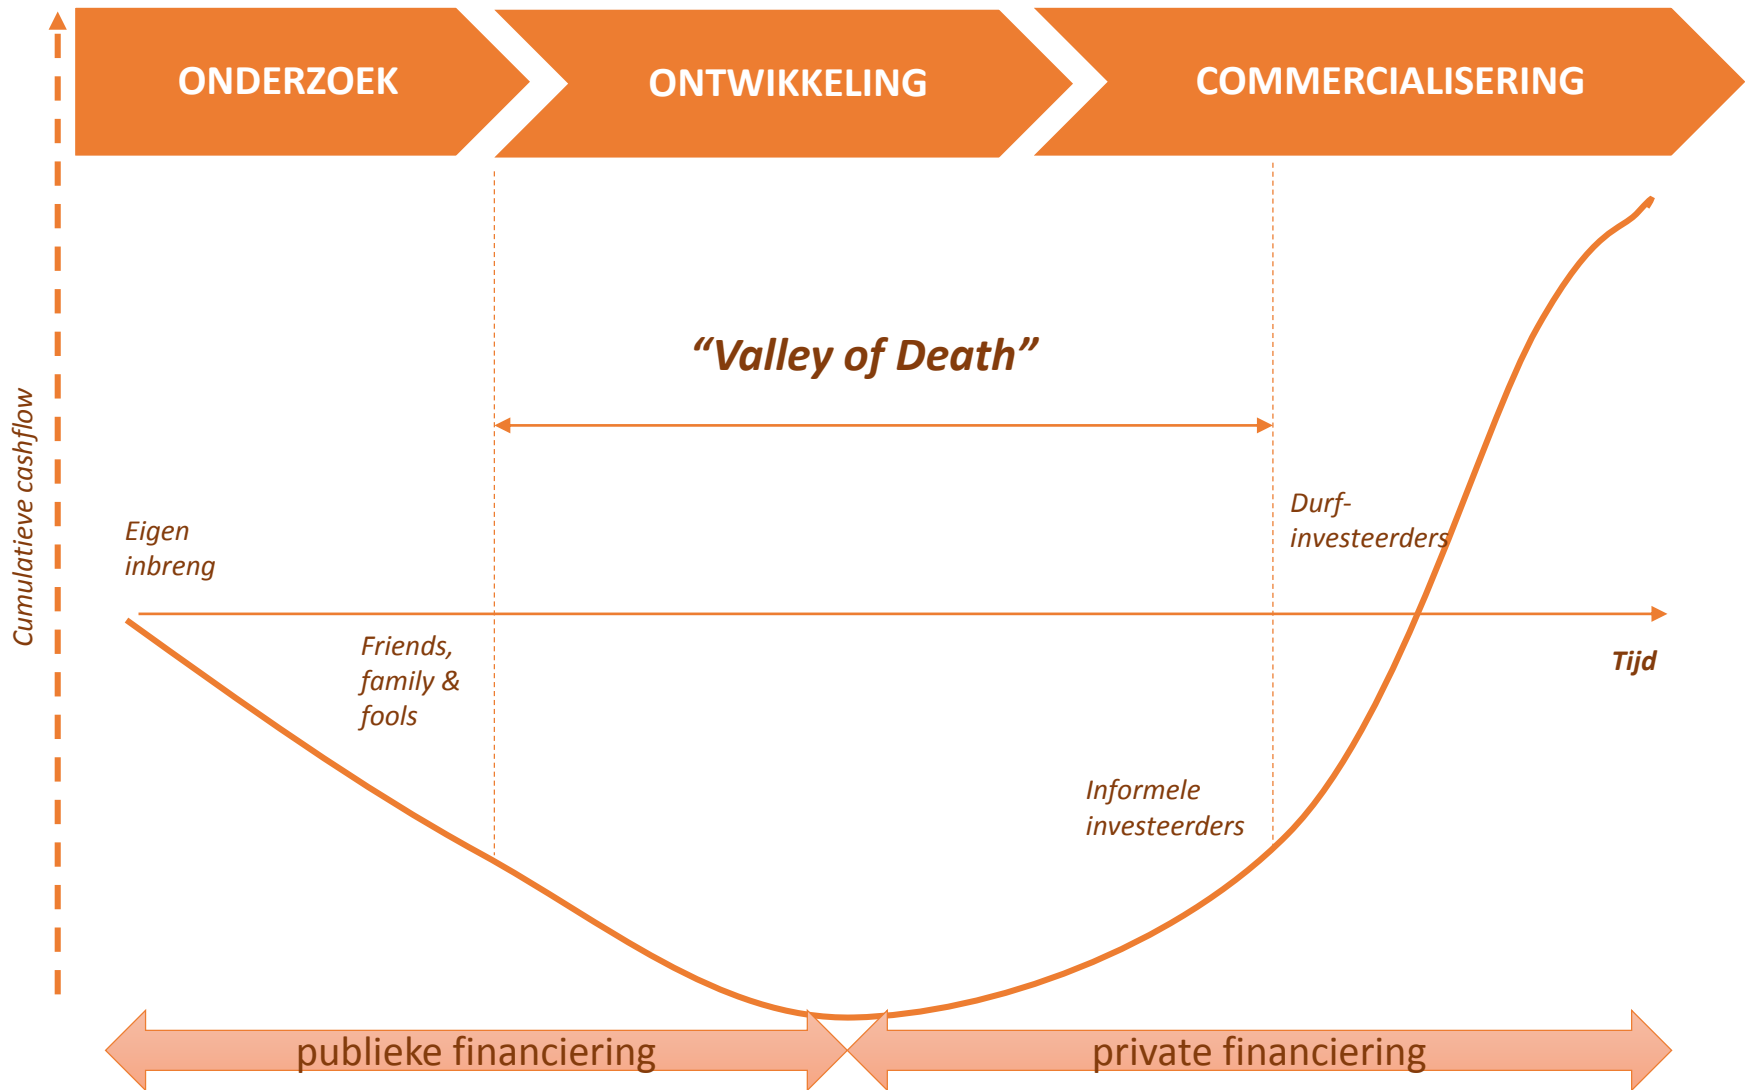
ONDERZOEK

ONTWIKKELING

COMMERCIALISERING

“Valley of Death”

Cumulatieve cashflow

Eigen inbreng

Durf-investeerders

Friends, family & fools

Tijd

Informele investeerders

publieke financiering

private financiering